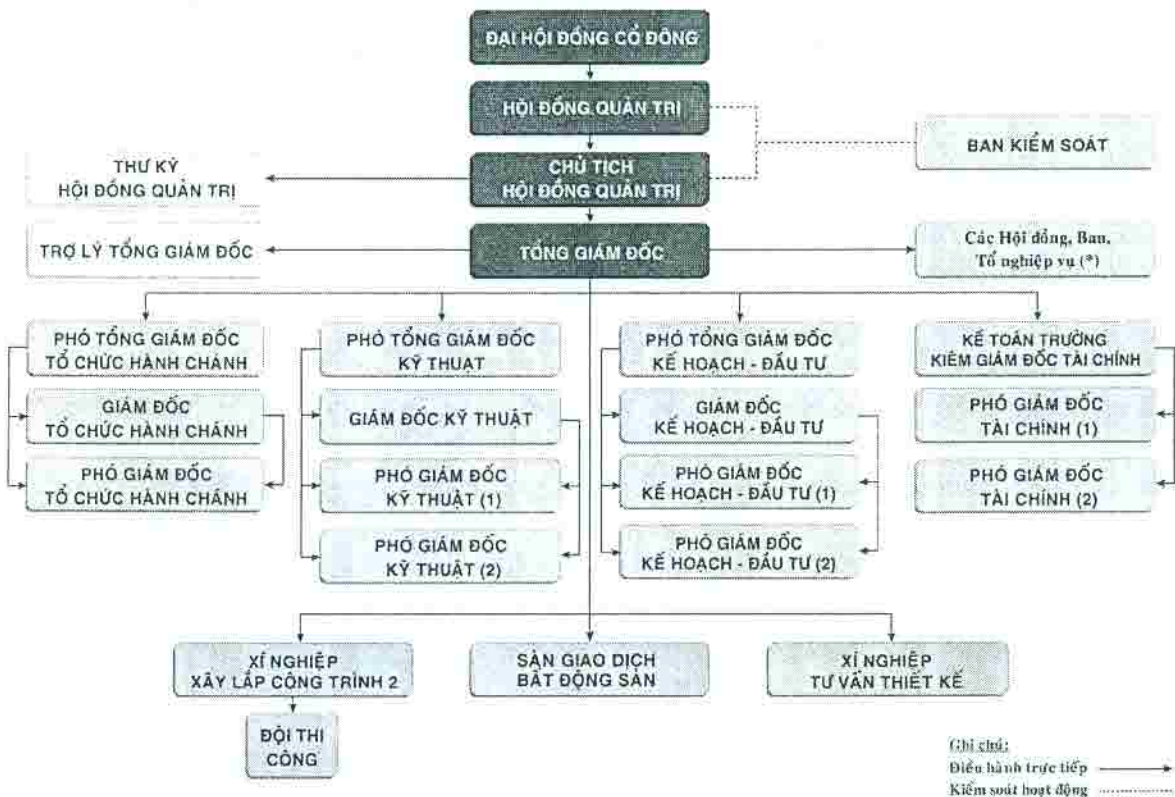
ĐẠI HỘI ĐỒNG CỔ ĐÔNG

HỘI ĐỒNG QUẢN TRỊ

BAN KIỂM SOÁT

THƯ KÝ
HỘI ĐỒNG QUẢN TRỊ

CHỦ TỊCH
HỘI ĐỒNG QUẢN TRỊ

TRỢ LÝ TỔNG GIÁM ĐỐC

TỔNG GIÁM ĐỐC

Các Hội đồng, Ban, Tổ nghiệp vụ (*)

PHÓ TỔNG GIÁM ĐỐC
TỔ CHỨC HÀNH CHÁNH

GIÁM ĐỐC
TỔ CHỨC HÀNH CHÁNH

PHÓ GIÁM ĐỐC
TỔ CHỨC HÀNH CHÁNH

PHÓ TỔNG GIÁM ĐỐC
KỸ THUẬT

GIÁM ĐỐC KỸ THUẬT

PHÓ GIÁM ĐỐC
KỸ THUẬT (1)

PHÓ GIÁM ĐỐC
KỸ THUẬT (2)

PHÓ TỔNG GIÁM ĐỐC
KẾ HOẠCH - ĐẦU TƯ

GIÁM ĐỐC
KẾ HOẠCH - ĐẦU TƯ

PHÓ GIÁM ĐỐC
KẾ HOẠCH - ĐẦU TƯ (1)

PHÓ GIÁM ĐỐC
KẾ HOẠCH - ĐẦU TƯ (2)

KẾ TOÁN TRƯỞNG
KIÊM GIÁM ĐỐC TÀI CHÍNH

PHÓ GIÁM ĐỐC
TÀI CHÍNH (1)

PHÓ GIÁM ĐỐC
TÀI CHÍNH (2)

XÍ NGHIỆP
XÂY LẮP CÔNG TRÌNH 2

SÀN GIAO DỊCH
BẤT ĐỘNG SẢN

XÍ NGHIỆP
TƯ VẤN THIẾT KẾ

ĐỘI THI CÔNG

Ghi chú:
Điều hành trực tiếp
Kiểm soát hoạt động